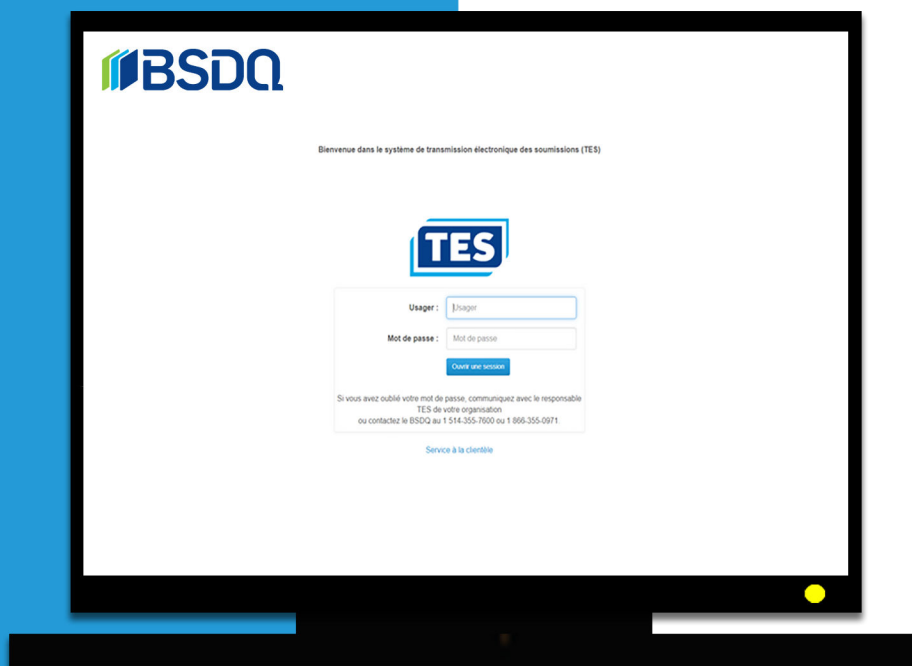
BSDQ

Bienvenue dans le système de transmission électronique des soumissions (TES)

TES

Usager : Usager

Mot de passe : Mot de passe

Ouvrir une session

Si vous avez oublié votre mot de passe, communiquez avec le responsable TES de votre organisation ou contactez le BSDQ au 1 514-355-7600 ou 1 866-355-0971.

Service à la clientèle